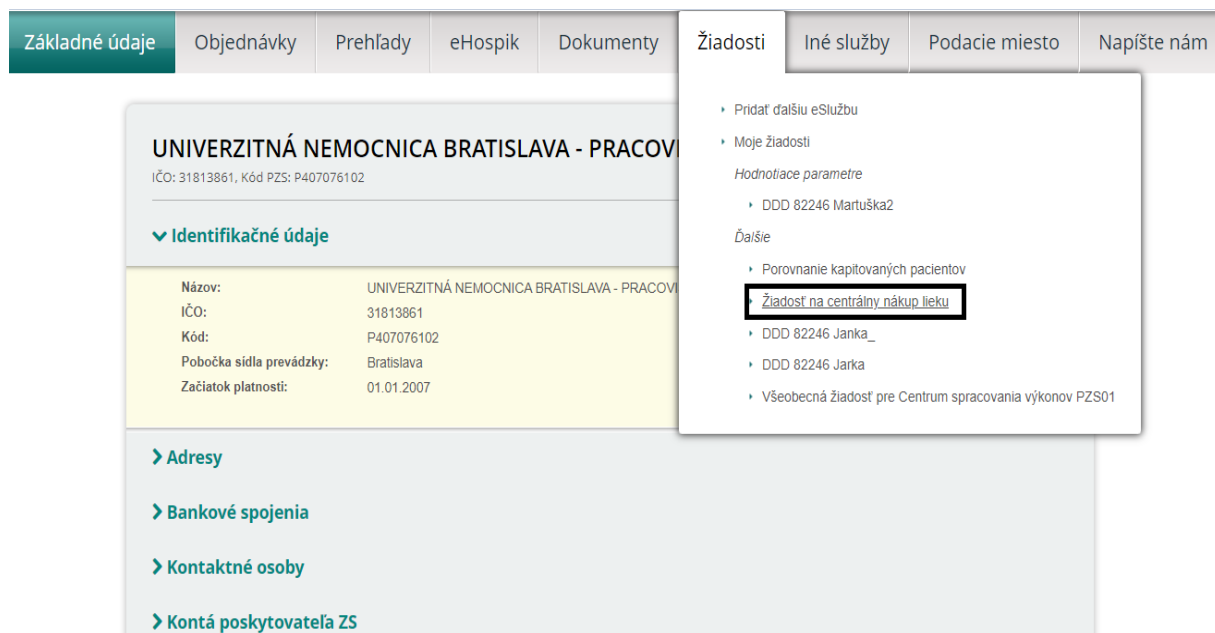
Základné údaje | Objednávky | Prehľady | eHospik | Dokumenty | Žiadosti | Iné služby | Podacie miesto | Napíšte nám

UNIVERZITNÁ NEMOCNICA BRATISLAVA - PRACOVI
IČO: 31813861, Kód PZS: P407076102

Identifikačné údaje

| | |
|---|---|
| Názov: | UNIVERZITNÁ NEMOCNICA BRATISLAVA - PRACOVI |
| IČO: | 31813861 |
| Kód: | P407076102 |
| Pobočka sídla prevádzky: | Bratislava |
| Začiatok platnosti: | 01.01.2007 |

Adresy

Bankové spojenia

Kontaktné osoby

Kontá poskytovateľa ZS

Pridať ďalšiu eSlužbu
Moje žiadosti
Hodnotiace parametre
DDD 82246 Martuška2
Ďalšie
Porovnanie kapitovaných pacientov
Žiadosť na centrálny nákup lieku
DDD 82246 Janka_
DDD 82246 Jarka
Všeobecná žiadosť pre Centrum spracovania výkonov PZS01